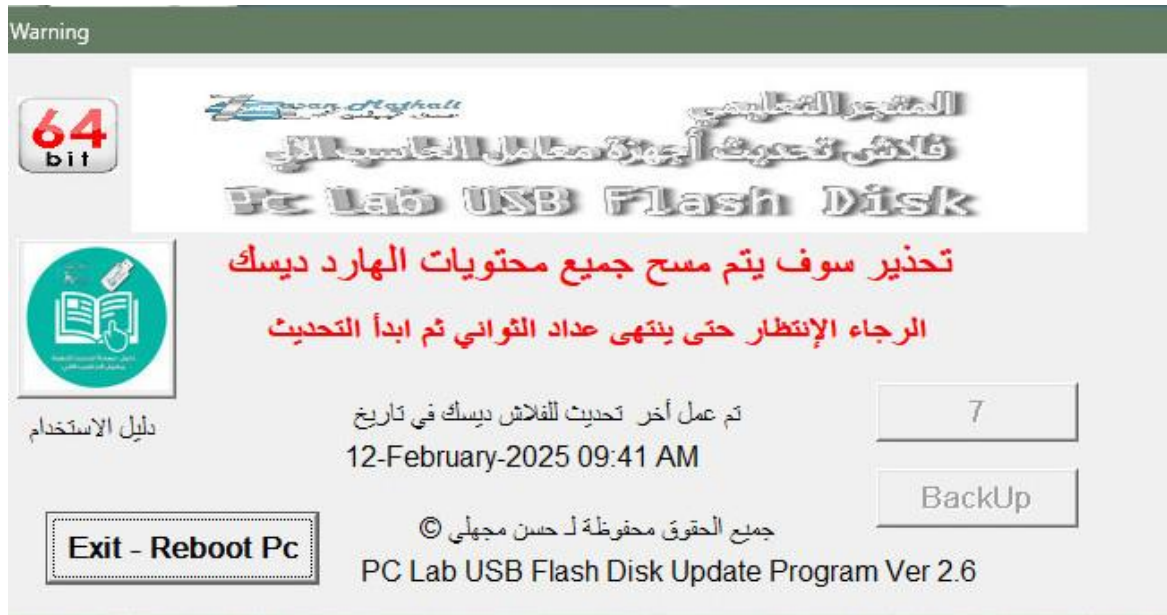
Warning

64
bit

Zewan Mathali

المتجر التعليمي
فلاش تحديث أجهزة معامل الحاسب الآلي
Pc Lab USB Flash Disk

تحذير سوف يتم مسح جميع محتويات الهارد ديسك

الرجاء الإنتظار حتى ينتهى عداد الثواني ثم ابدأ التحديث

دليل الاستخدام

تم عمل أخر تحديث للفلاش ديسك في تاريخ
12-February-2025 09:41 AM

7

BackUp

Exit - Reboot Pc

جميع الحقوق محفوظة لـ حسن مجهلي ©
PC Lab USB Flash Disk Update Program Ver 2.6